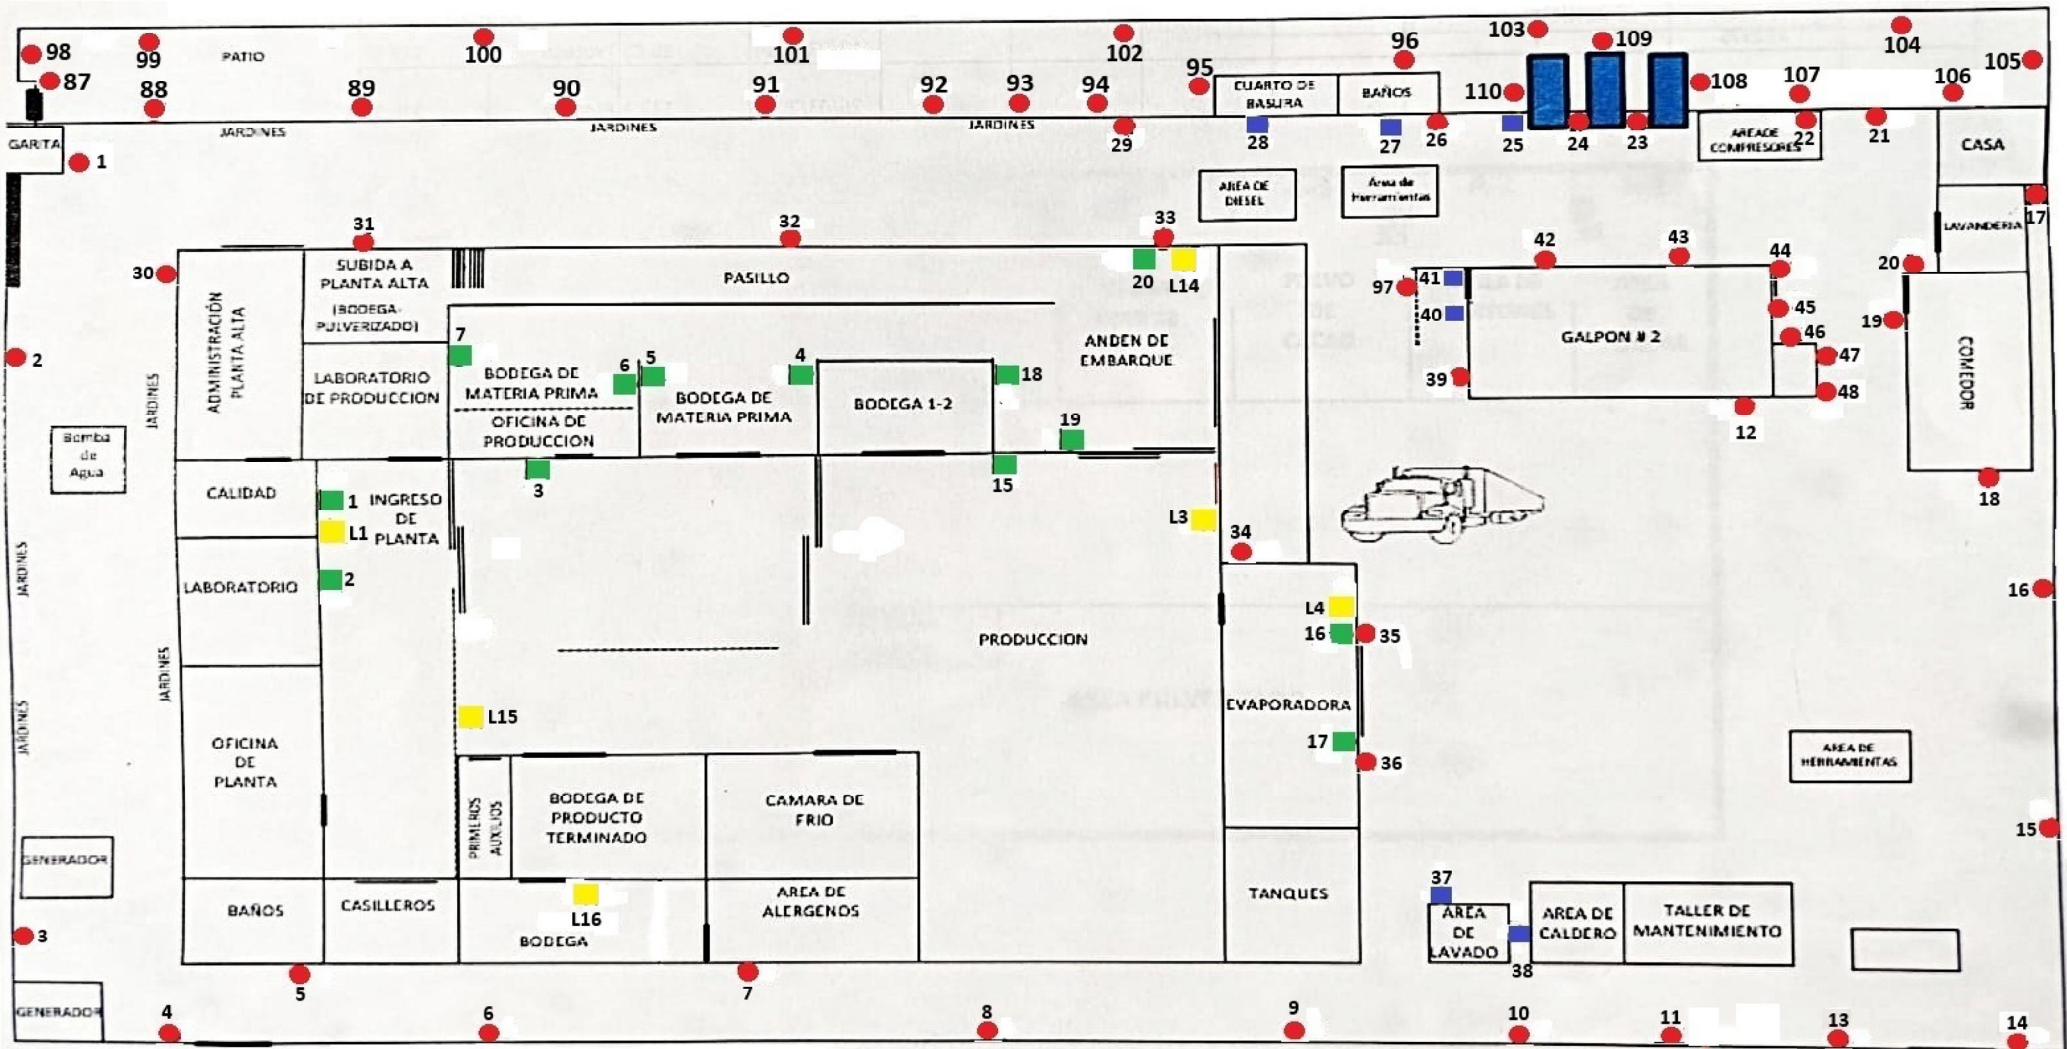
98 99 PATIO 100 101 102 96 103 109 104 105
87 88 89 90 91 92 93 94 95 CUARTO DE BASURA BAÑOS 110 108 107 106
JARDINES JARDINES JARDINES
GARITA 1
29 28 27 26 25 24 23 AREA DE COMPRESORES 22 21 CASA
AREA DE DIESEL Area de herramientas 17 LAVANDERIA
31 32 33
30 SUBIDA A PLANTA ALTA (BODEGA PULVERIZADO) PASILLO 20 L14 42 43 44 20
2 ADMINISTRACIÓN PLANTA ALTA 7 ANDEN DE EMBARQUE 97 41 40 GALPON # 2 45 19
JARDINES LABORATORIO DE PRODUCCION 6 5 4 18 46 47 COMEDOR
BODEGA DE MATERIA PRIMA BODEGA DE MATERIA PRIMA BODEGA 1-2 39 48
Bomba de Agua OFICINA DE PRODUCCION 19 12
CALIDAD 1 INGRESO DE PLANTA 3 15 18
L1 L3 34
JARDINES LABORATORIO 2
L4 16
16 35
JARDINES PRODUCCION
JARDINES
L15 EVAPORADORA
OFICINA DE PLANTA 17 36 AREA DE HERRAMIENTAS
PRIMEROS AUXILIOS BODEGA DE PRODUCTO TERMINADO CAMARA DE FRIO 15
GENERADOR
37
BAÑOS CASILLEROS L16 AREA DE ALERGENOS TANQUES AREA DE LAVADO AREA DE CALDERO TALLER DE MANTENIMIENTO
3 BODEGA 38
5 7
GENERADOR 4 6 8 9 10 11 13 14